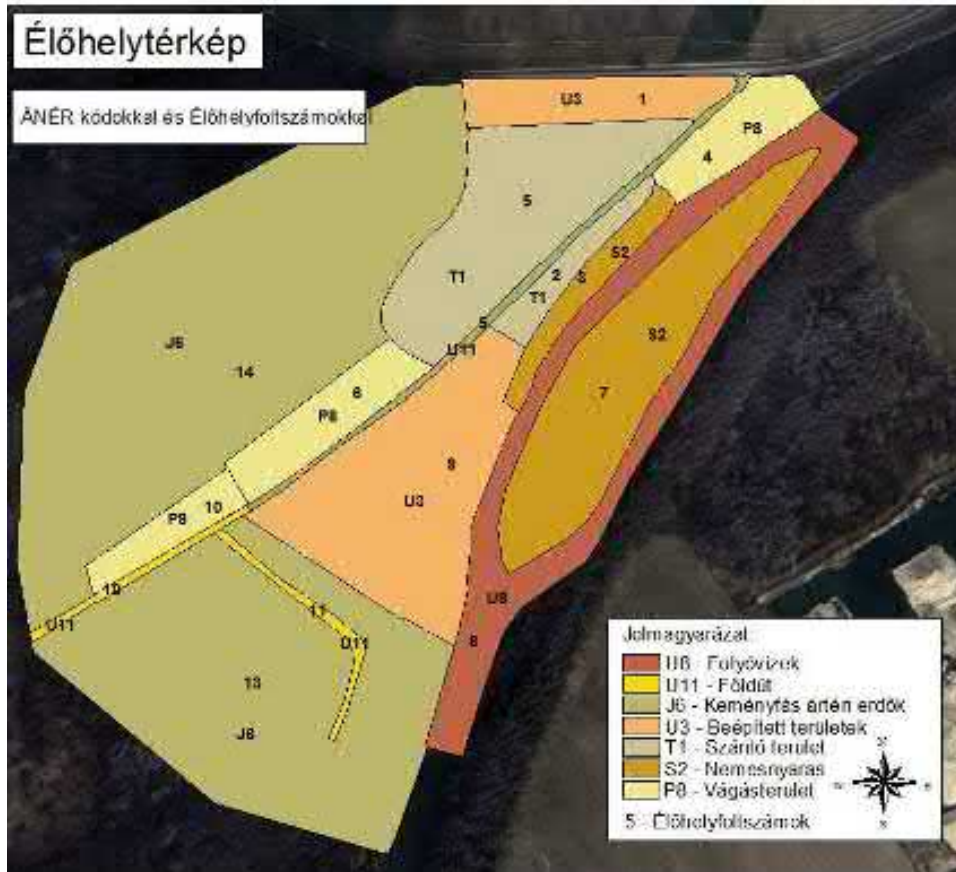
Élőhelytérkép

ÁNÉR kódokkal és Élőhelyfoltszámokkal

U3 1
P8
4
5
S2
T1
2
3
T1
5
U11
S2
J6
14
6
P8
7
8
U3
P8 10
10
U11
11
U11
U6
9
13
J6

Jelmagyarázat
U6 - Folyóvizek
U11 - Földút
J6 - Keményfás ártéri erdők
U3 - Beépített területek
T1 - Szántó terület
S2 - Nemesnyáras
P8 - Vágásterület
5 - Élőhelyfoltszámok

N
E
W
S